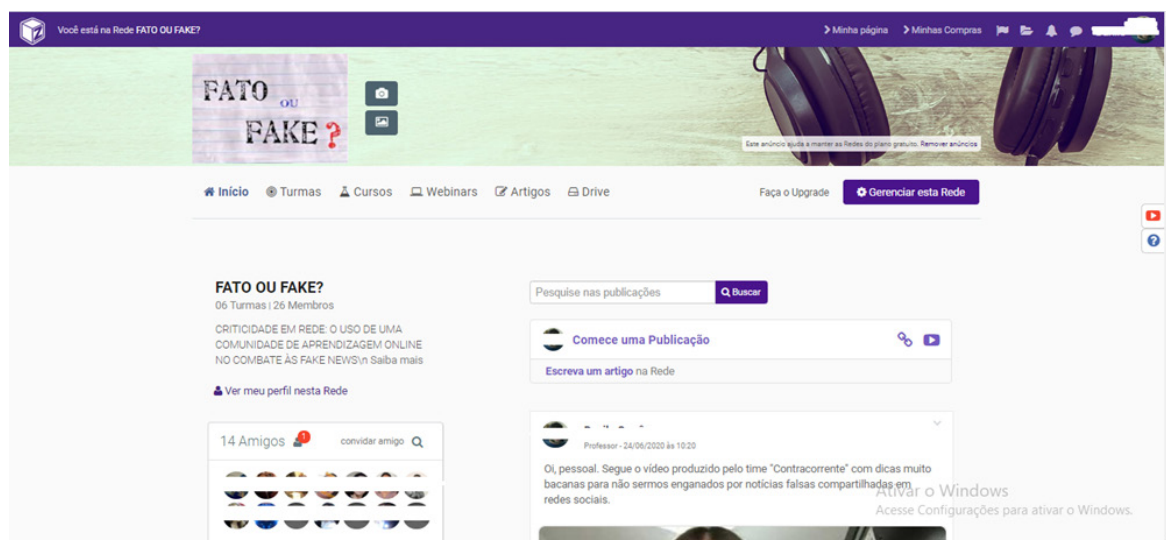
Você está na Rede FATO OU FAKE?

> Minha página > Minhas Compras

FATO ou FAKE?

Este anúncio ajuda a manter as Redes do plano gratuito. Remover anúncios

Início Turmas Cursos Webinars Artigos Drive

Faça o Upgrade Gerenciar esta Rede

FATO OU FAKE?
06 Turmas | 26 Membros

CRITICIDADE EM REDE: O USO DE UMA COMUNIDADE DE APRENDIZAGEM ONLINE NO COMBATE ÀS FAKE NEWS\n Saiba mais

Ver meu perfil nesta Rede

14 Amigos 1 convidar amigo

Pesquise nas publicações Buscar

Comece uma Publicação

Escreva um artigo na Rede

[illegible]
Professor - 24/06/2020 às 10:20

Oi, pessoal. Segue o vídeo produzido pelo time "Contracorrente" com dicas muito bacanas para não sermos enganados por notícias falsas compartilhadas em redes sociais.

Ativar o Windows
Acesse Configurações para ativar o Windows.